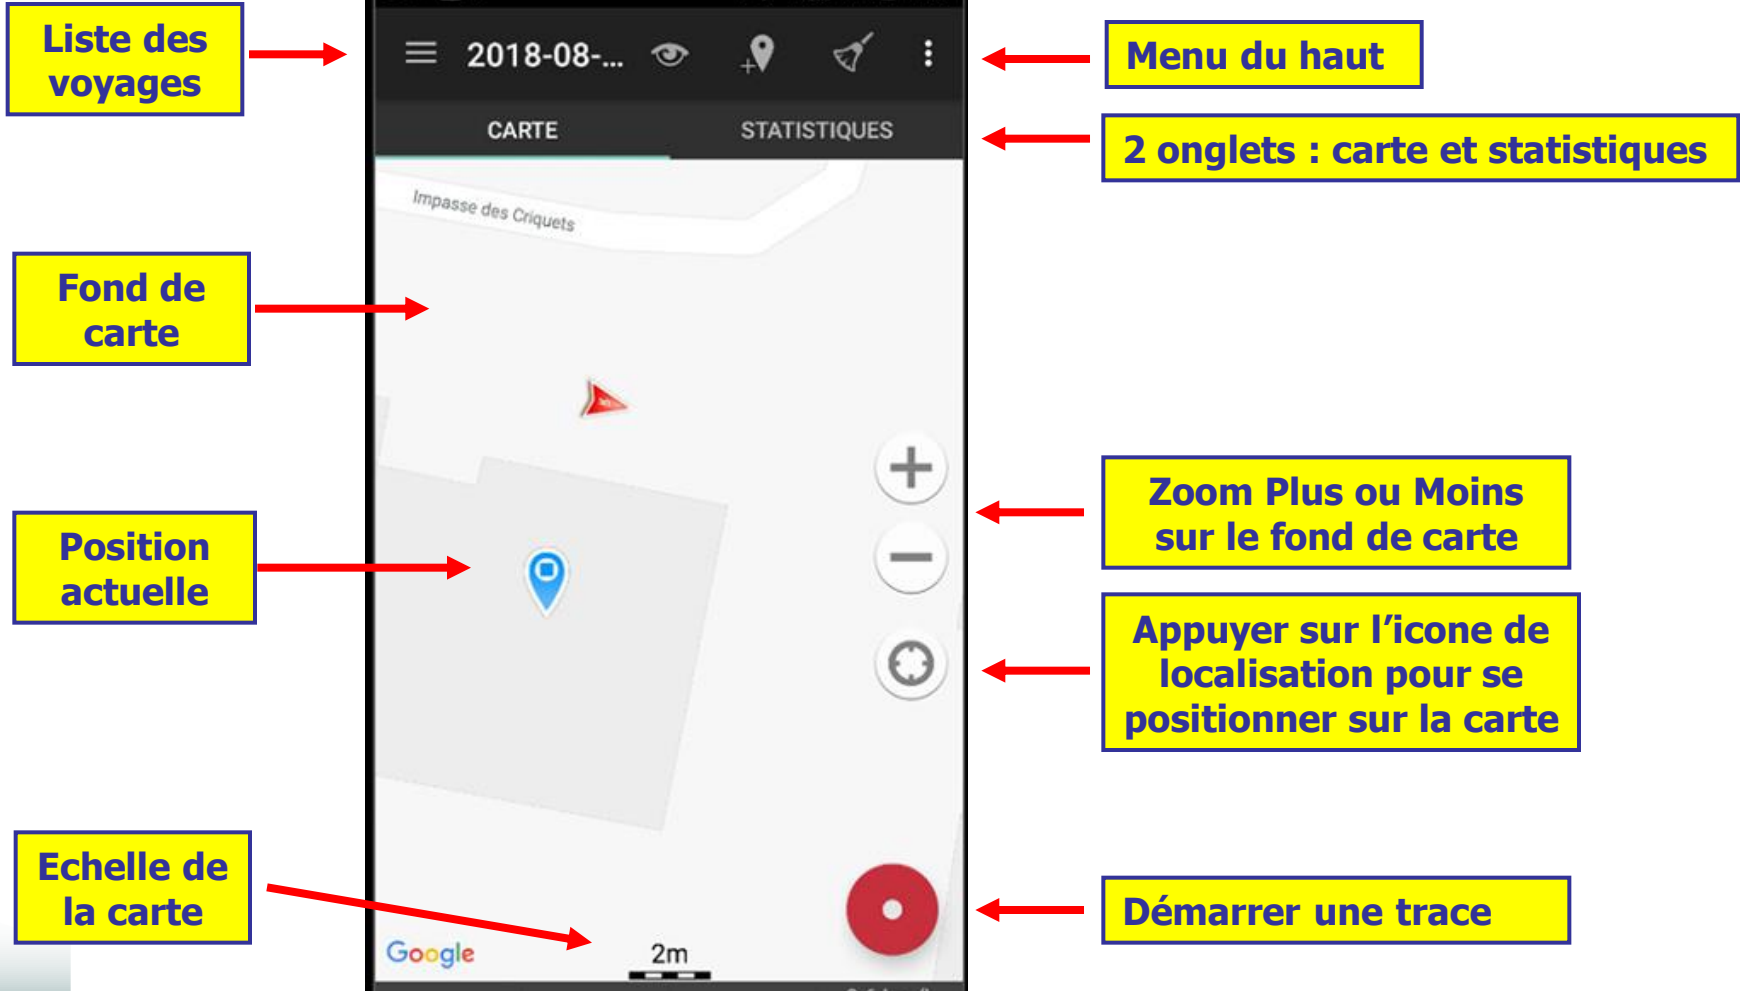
Liste des voyages

2018-08-...

Menu du haut

CARTE

STATISTIQUES

2 onglets : carte et statistiques

Impasse des Criquets

Fond de carte

Position actuelle

Zoom Plus ou Moins sur le fond de carte

Appuyer sur l'icone de localisation pour se positionner sur la carte

Echelle de la carte

Google

2m

Démarrer une trace